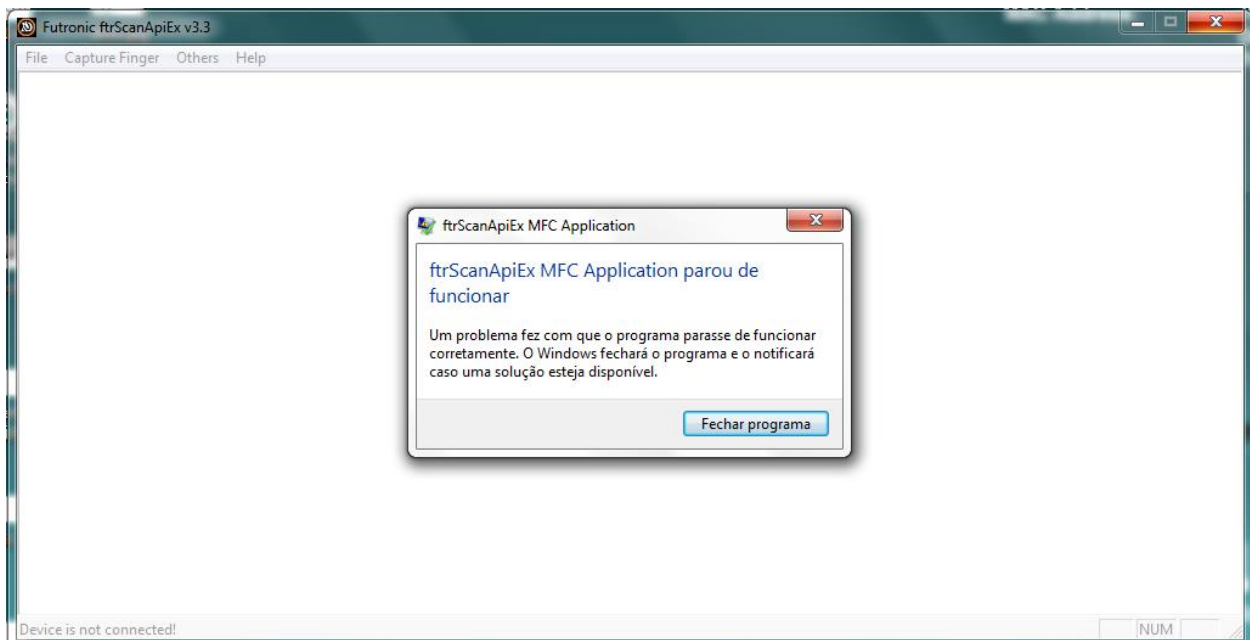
Futronic ftrScanApiEx v3.3

File Capture Finger Others Help

ftrScanApiEx MFC Application

ftrScanApiEx MFC Application parou de funcionar

Um problema fez com que o programa parasse de funcionar corretamente. O Windows fechará o programa e o notificará caso uma solução esteja disponível.

Fechar programa

Device is not connected!

NUM